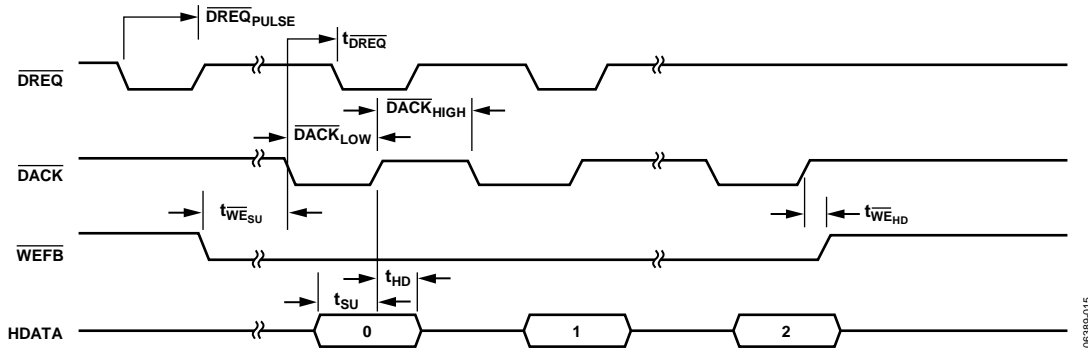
$\overline{\text{DREQ}}_{\text{PULSE}}$

$t_{\overline{\text{DREQ}}}$

$\overline{\text{DREQ}}$

$\overline{\text{DACK}}_{\text{HIGH}}$

$\overline{\text{DACK}}_{\text{LOW}}$

$\overline{\text{DACK}}$

$t_{\overline{\text{WE}}_{\text{SU}}}$

$t_{\overline{\text{WE}}_{\text{HD}}}$

$\overline{\text{WEFB}}$

$t_{\text{HD}}$

$t_{\text{SU}}$

HDATA

0

1

2

05389-015